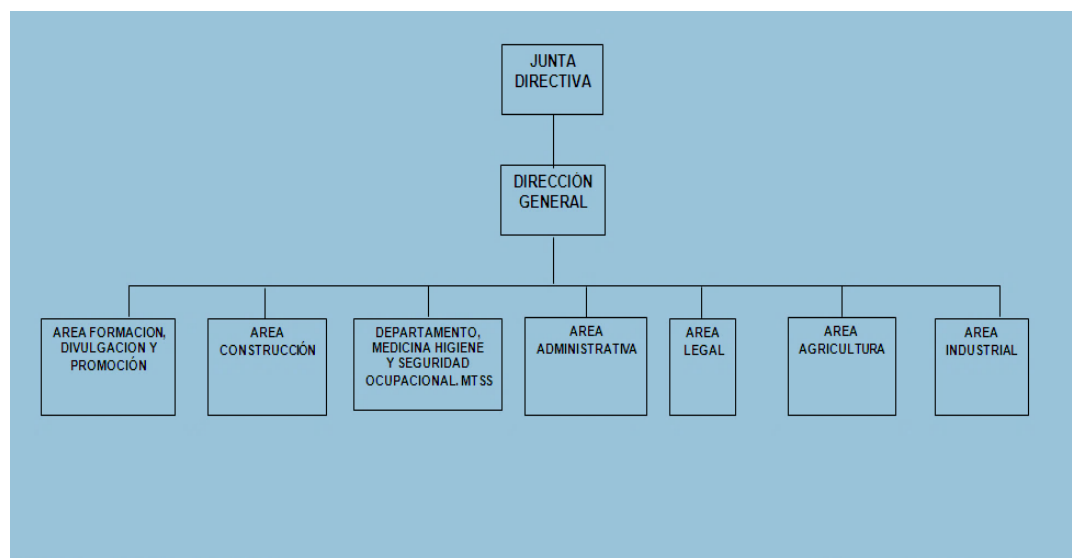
JUNTA DIRECTIVA

DIRECCIÒN GENERAL

AREA FORMACION, DIVULGACION Y PROMOCIÓN

AREA CONSTRUCCIÓN

DEPARTAMENTO, MEDICINA HIGIENE Y SEGURIDAD OCUPACIONAL. MTSS

AREA ADMINISTRATIVA

AREA LEGAL

AREA AGRICULTURA

AREA INDUSTRIAL